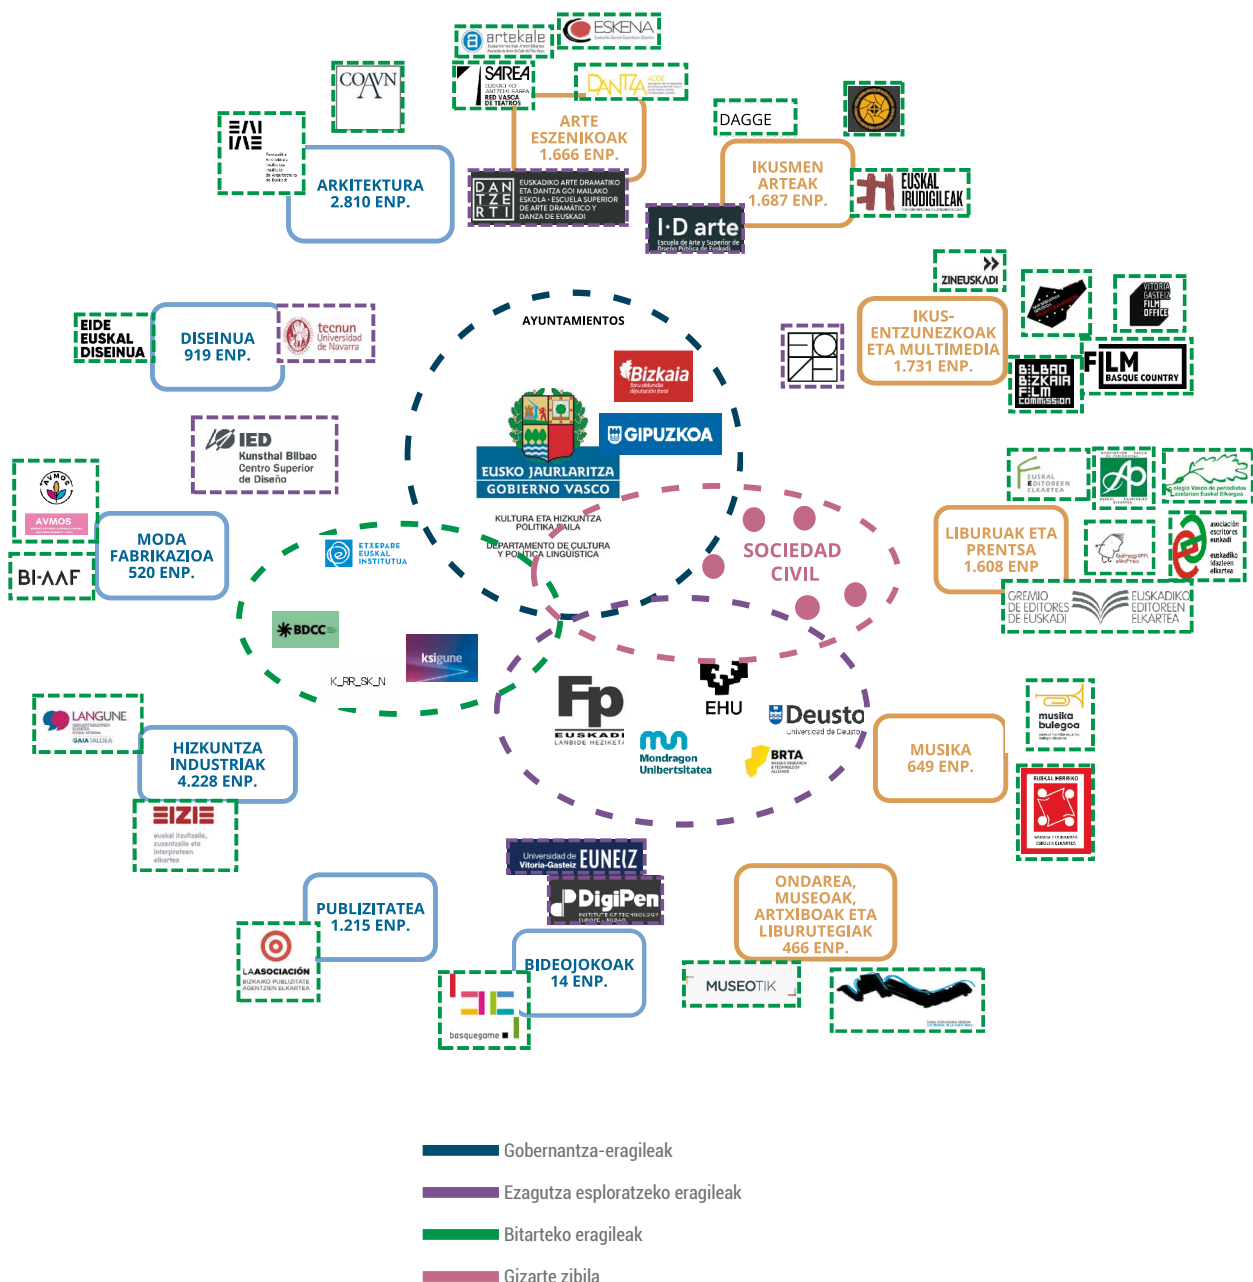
artekale

ESKENA

COAVN

SAREA

DANTZA

ARTE ESZENIKOAK 1.666 ENP.

DAGGE

ARKITEKTURA 2.810 ENP.

EUSKADIKO ARTE DRAMATIKO ETA DANTZA GOI MAILAKO ESKOLA - ESCUELA SUPERIOR DE ARTE DRAMÁTICO Y DANZA DE EUSKADI

IKUSMEN ARTEAK 1.687 ENP.

EUSKAL IRUDIGILEAK

I·D arte

ZINEUSKADI

AYUNTAMIENTOS

EIDE EUSKAL DISEINUA

DISEINUA 919 ENP.

tecnun Universidad de Navarra

IKUS-ENTZUNEZKOAK ETA MULTIMEDIA 1.731 ENP.

VITORIA GASTEIZ FILM OFFICE

Bizkaia

GIPUZKOA

BILBAO BIZKAIA FILM COMMISSION

FILM BASQUE COUNTRY

IED Kunsthal Bilbao Centro Superior de Diseño

EUSKO JAURLARITZA GOBIERNO VASCO

KULTURA ETA HIZKUNTZA POLITIKA SAILA
DEPARTAMENTO DE CULTURA Y POLÍTICA LINGÜÍSTICA

SOCIEDAD CIVIL

AVMOS

MODA FABRIKAZIOA 520 ENP.

ETXEPARE EUSKAL INSTITUTUA

LIBURUAK ETA PRENTSA 1.608 ENP

BI·AAF

BDCC

ksigune

GREMIO DE EDITORES DE EUSKADI

EUSKADIKO EDITOREEN ELKARTEA

K_RR_SK_N

LANGUNE

Fp EUSKADI LANBIDE HEZIKETA

EHU

Deusto

Mondragon Unibertsitatea

BRTA

MUSIKA 649 ENP.

musika bulegoa

HIZKUNTZA INDUSTRIAK 4.228 ENP.

EIZIE euskal itzultzaile, zuzentzaile eta interpreteen elkartea

Universidad de Vitoria-Gasteiz EUNEIZ

DigiPen

PUBLIZITATEA 1.215 ENP.

ONDAREA, MUSEOAK, ARTXIBOAK ETA LIBURUTEGIAK 466 ENP.

LA ASOCIACIÓN

BIDEOJOKOAK 14 ENP.

MUSEOTIK

basquegame

Gobernantza-eragileak

Ezagutza esploratzeko eragileak

Bitarteko eragileak

Gizarte zibila